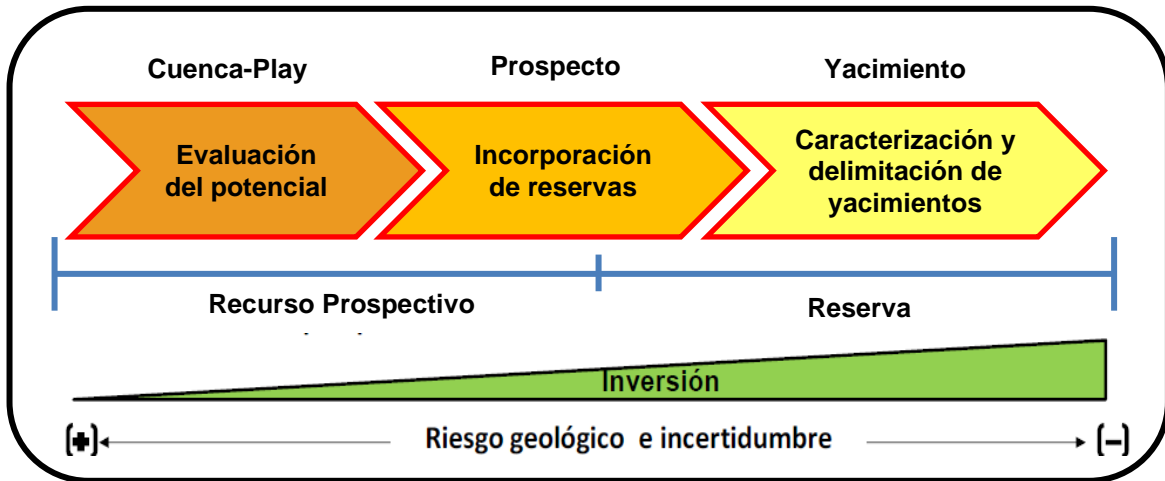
Cuenca-Play

Prospecto

Yacimiento

Evaluación del potencial

Incorporación de reservas

Caracterización y delimitación de yacimientos

Recurso Prospectivo

Reserva

Inversión

(+) Riesgo geológico e incertidumbre (–)